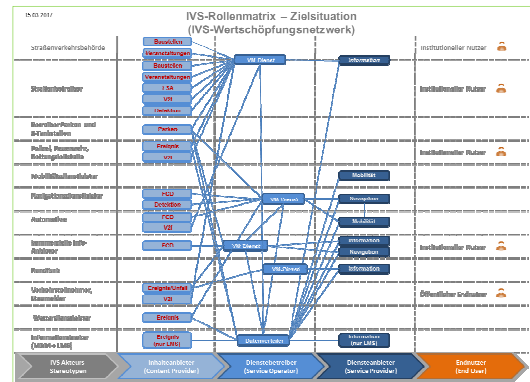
15.03.2017

IVS-Rollenmatrix – Zielsituation
(IVS-Wertschöpfungsnetzwerk)

Straßenverkehrsbehörde

Straßenbetreiber

Baustellen
Veranstaltungen
Baustellen
Veranstaltungen
LSA
VBI

VM-Dienst

Information

Institutioneller Nutzer

Institutioneller Nutzer

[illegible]

Polizei, Feuerwehr, Rettungsdienste

Parken
Ereignis
VBI

Institutioneller Nutzer

Mobilitätsdienstleister

Mobilität

Navigationsdienstleister

FCD
Detektion

VM-Dienst

Navigation

Automotive

FCD
VBI

Mobilität

Innerstädtische Infrastruktur

FCD

VM-Dienst

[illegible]
Navigation

Institutioneller Nutzer

Rundfunk

VM-Dienst

Information

Verkehrsredaktionen, Journalisten

Ereignis/Unfall
VBI

Öffentlicher Endnutzer

Wetterdienstleister

Ereignis

Informationsdienstleister (ÖPNV + LMS)

Ereignis (nur LMS)

Datenverwalter

Information (nur LMS)

IVS Akteure
Stereotypen

Inhalteanbieter
(Content Provider)

Diensteanbieter
(Service Operator)

Diensteanbieter
(Service Provider)

Endnutzer
(End User)